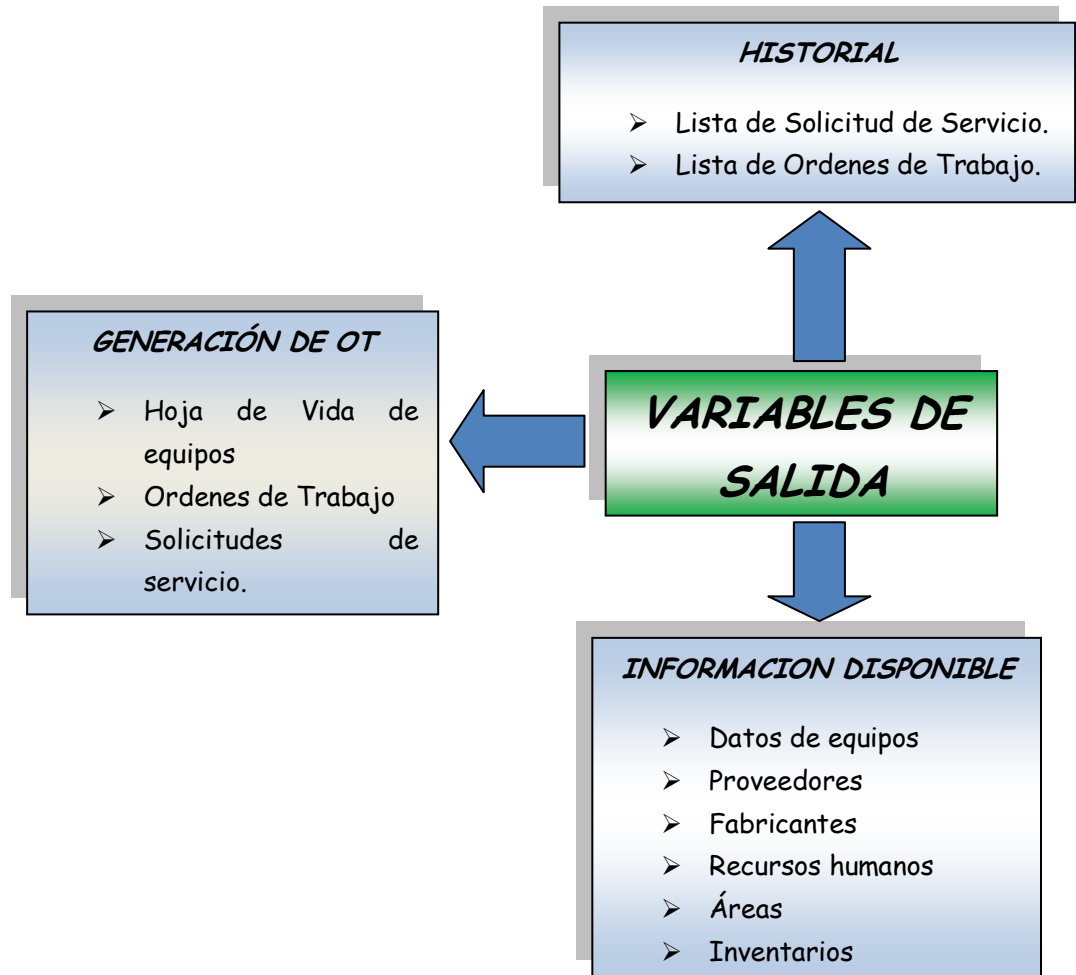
HISTORIAL

- Lista de Solicitud de Servicio.
- Lista de Ordenes de Trabajo.

GENERACIÓN DE OT

- Hoja de Vida de equipos
- Ordenes de Trabajo
- Solicitudes de servicio.

VARIABLES DE SALIDA

INFORMACION DISPONIBLE

- Datos de equipos
- Proveedores
- Fabricantes
- Recursos humanos
- Áreas
- Inventarios